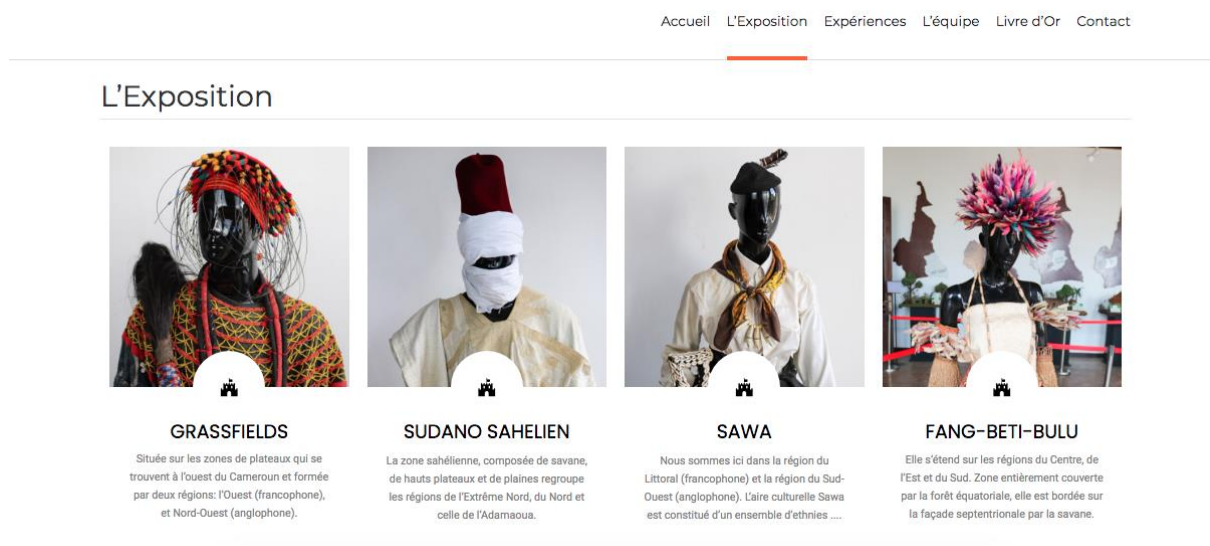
Accueil L'Exposition Expériences L'équipe Livre d'Or Contact

L'Exposition

GRASSFIELDS

Située sur les zones de plateaux qui se trouvent à l'ouest du Cameroun et formée par deux régions: l'Ouest (francophone), et Nord-Ouest (anglophone).

SUDANO SAHELIEN

La zone sahélienne, composée de savane, de hauts plateaux et de plaines regroupe les régions de l'Extrême Nord, du Nord et celle de l'Adamaoua.

SAWA

Nous sommes ici dans la région du Littoral (francophone) et la région du Sud-Ouest (anglophone). L'aire culturelle Sawa est constitué d'un ensemble d'ethnies ....

FANG-BETI-BULU

Elle s'étend sur les régions du Centre, de l'Est et du Sud. Zone entièrement couverte par la forêt équatoriale, elle est bordée sur la façade septentrionale par la savane.